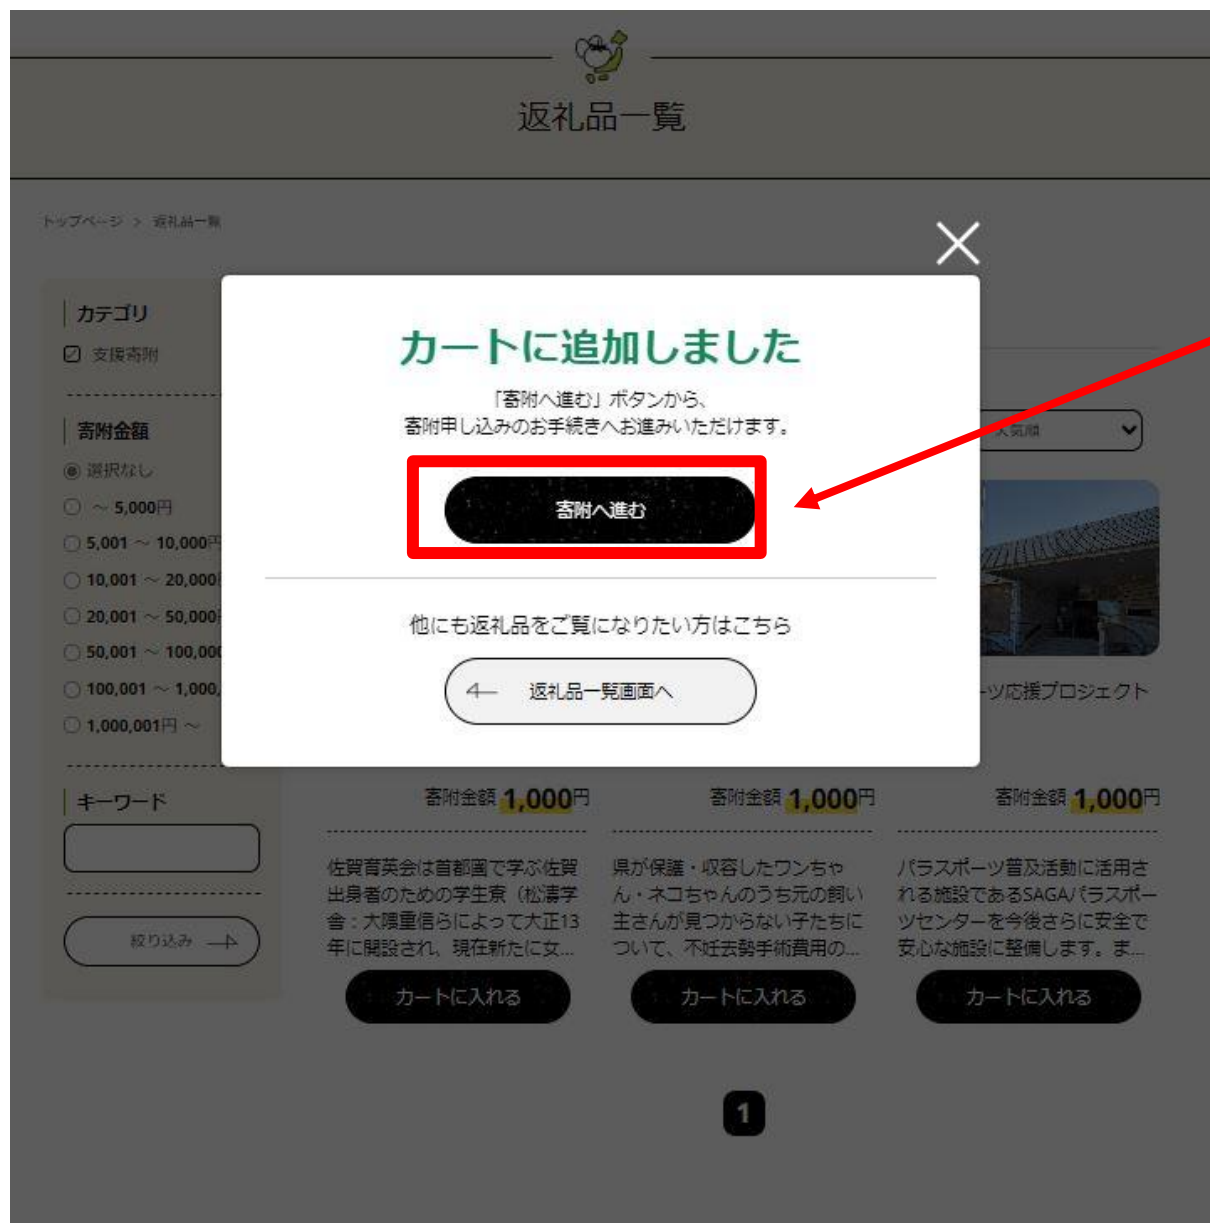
返礼品一覧

トップページ > 返礼品一覧

カテゴリ
支援寄附

寄附金額
選択なし
～ 5,000円
5,001 ～ 10,000円
10,001 ～ 20,000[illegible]
20,001 ～ 50,000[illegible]
50,001 ～ 100,00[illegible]
100,001 ～ 1,000,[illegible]
1,000,001円 ～

キーワード

絞り込み

カートに追加しました
「寄附へ進む」ボタンから、
寄附申し込みのお手続きへお進みいただけます。
寄附へ進む
他にも返礼品をご覧になりたい方はこちら
返礼品一覧画面へ

人気順

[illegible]ーツ応援プロジェクト

寄附金額 1,000円
佐賀育英会は首都圏で学ぶ佐賀出身者のための学生寮（松濤学舎：大隈重信らによって大正13年に開設され、現在新たに女...
カートに入れる

寄附金額 1,000円
県が保護・収容したワンちゃん・ネコちゃんのうち元の飼い主さんが見つからない子たちについて、不妊去勢手術費用の...
カートに入れる

寄附金額 1,000円
パラスポーツ普及活動に活用されるる施設であるSAGAパラスポーツセンターを今後さらに安全で安心な施設に整備します。ま...
カートに入れる

1